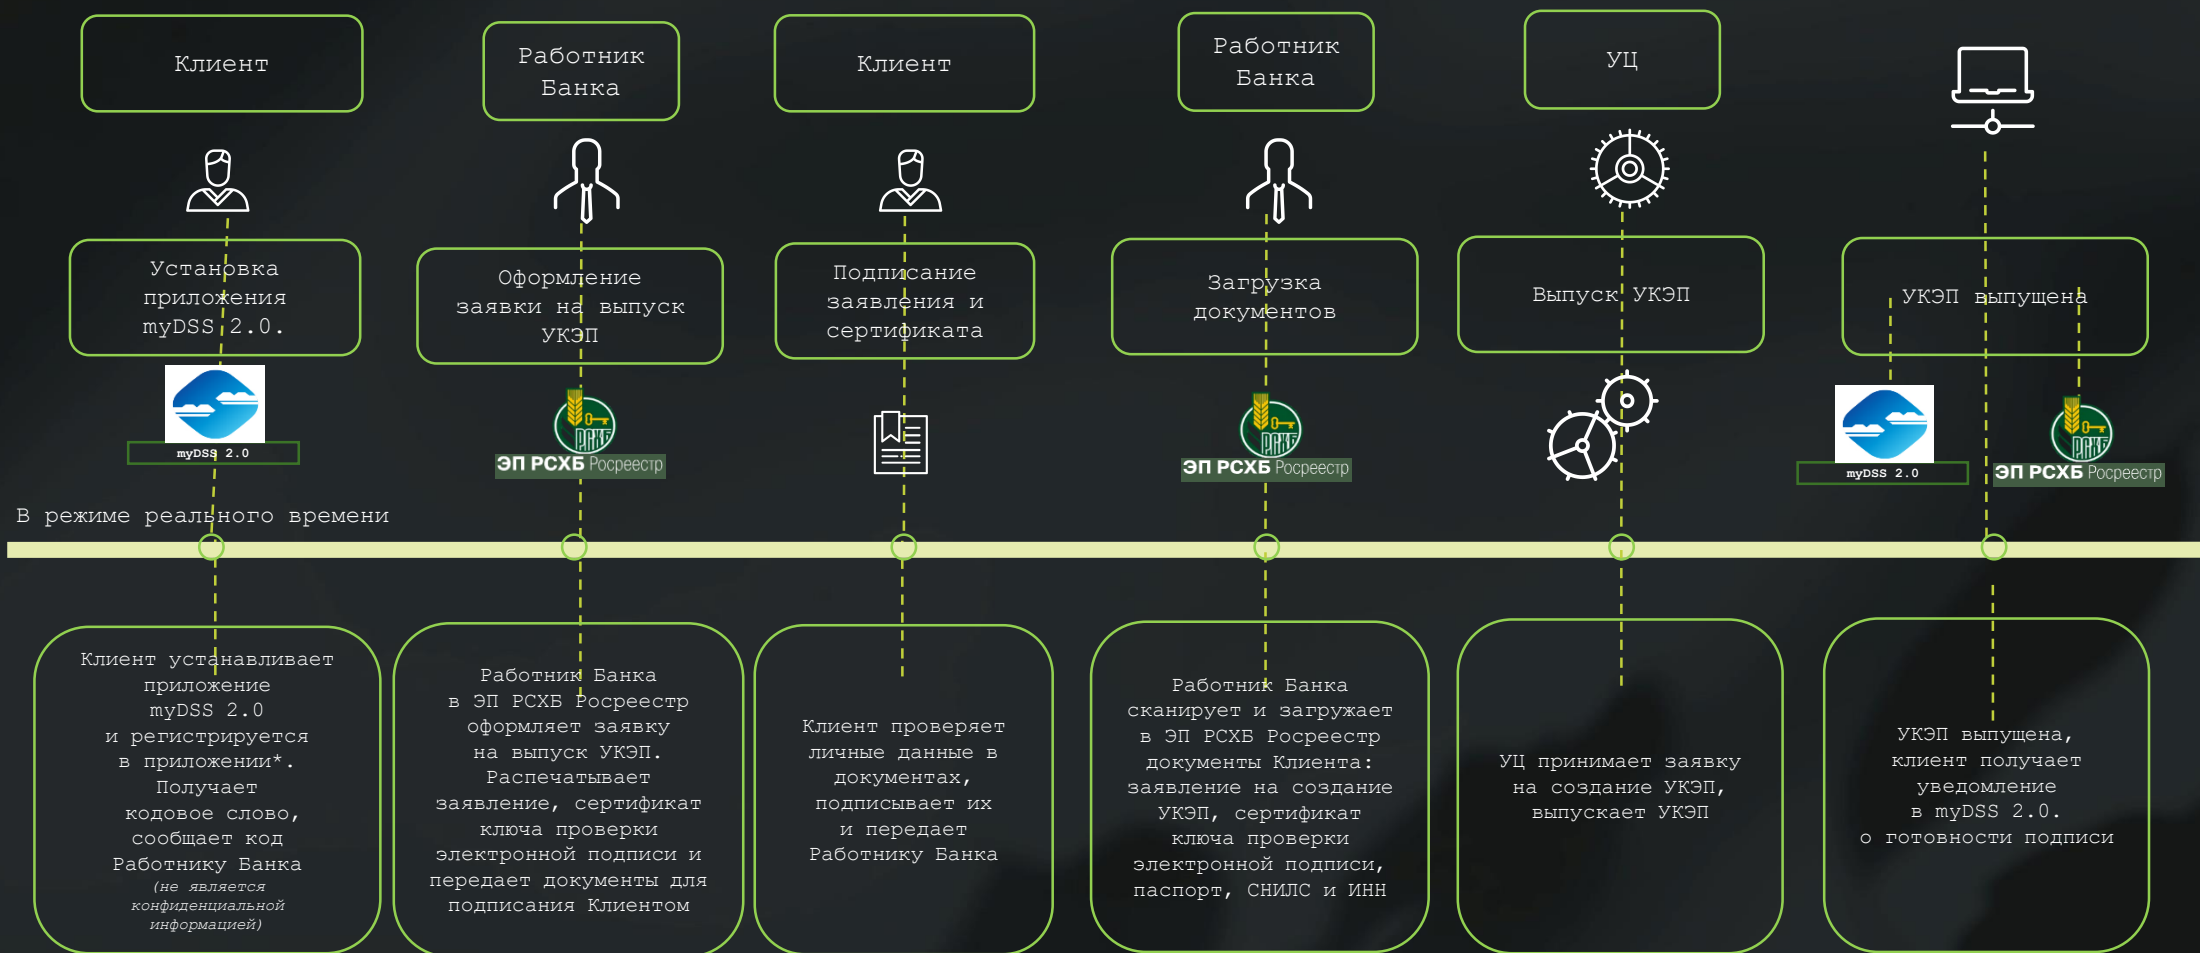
Клиент

Работник Банка

Клиент

Работник Банка

УЦ

Установка приложения myDSS 2.0.

Оформление заявки на выпуск УКЭП

Подписание заявления и сертификата

Загрузка документов

Выпуск УКЭП

УКЭП выпущена

myDSS 2.0

ЭП РСХБ Росреестр

ЭП РСХБ Росреестр

myDSS 2.0

ЭП РСХБ Росреестр

В режиме реального времени

Клиент устанавливает приложение myDSS 2.0 и регистрируется в приложении*. Получает кодовое слово, сообщает код Работнику Банка (не является конфиденциальной информацией)

Работник Банка в ЭП РСХБ Росреестр оформляет заявку на выпуск УКЭП. Распечатывает заявление, сертификат ключа проверки электронной подписи и передает документы для подписания Клиентом

Клиент проверяет личные данные в документах, подписывает их и передает Работнику Банка

Работник Банка сканирует и загружает в ЭП РСХБ Росреестр документы Клиента: заявление на создание УКЭП, сертификат ключа проверки электронной подписи, паспорт, СНИЛС и ИНН

УЦ принимает заявку на создание УКЭП, выпускает УКЭП

УКЭП выпущена, клиент получает уведомление в myDSS 2.0. о готовности подписи